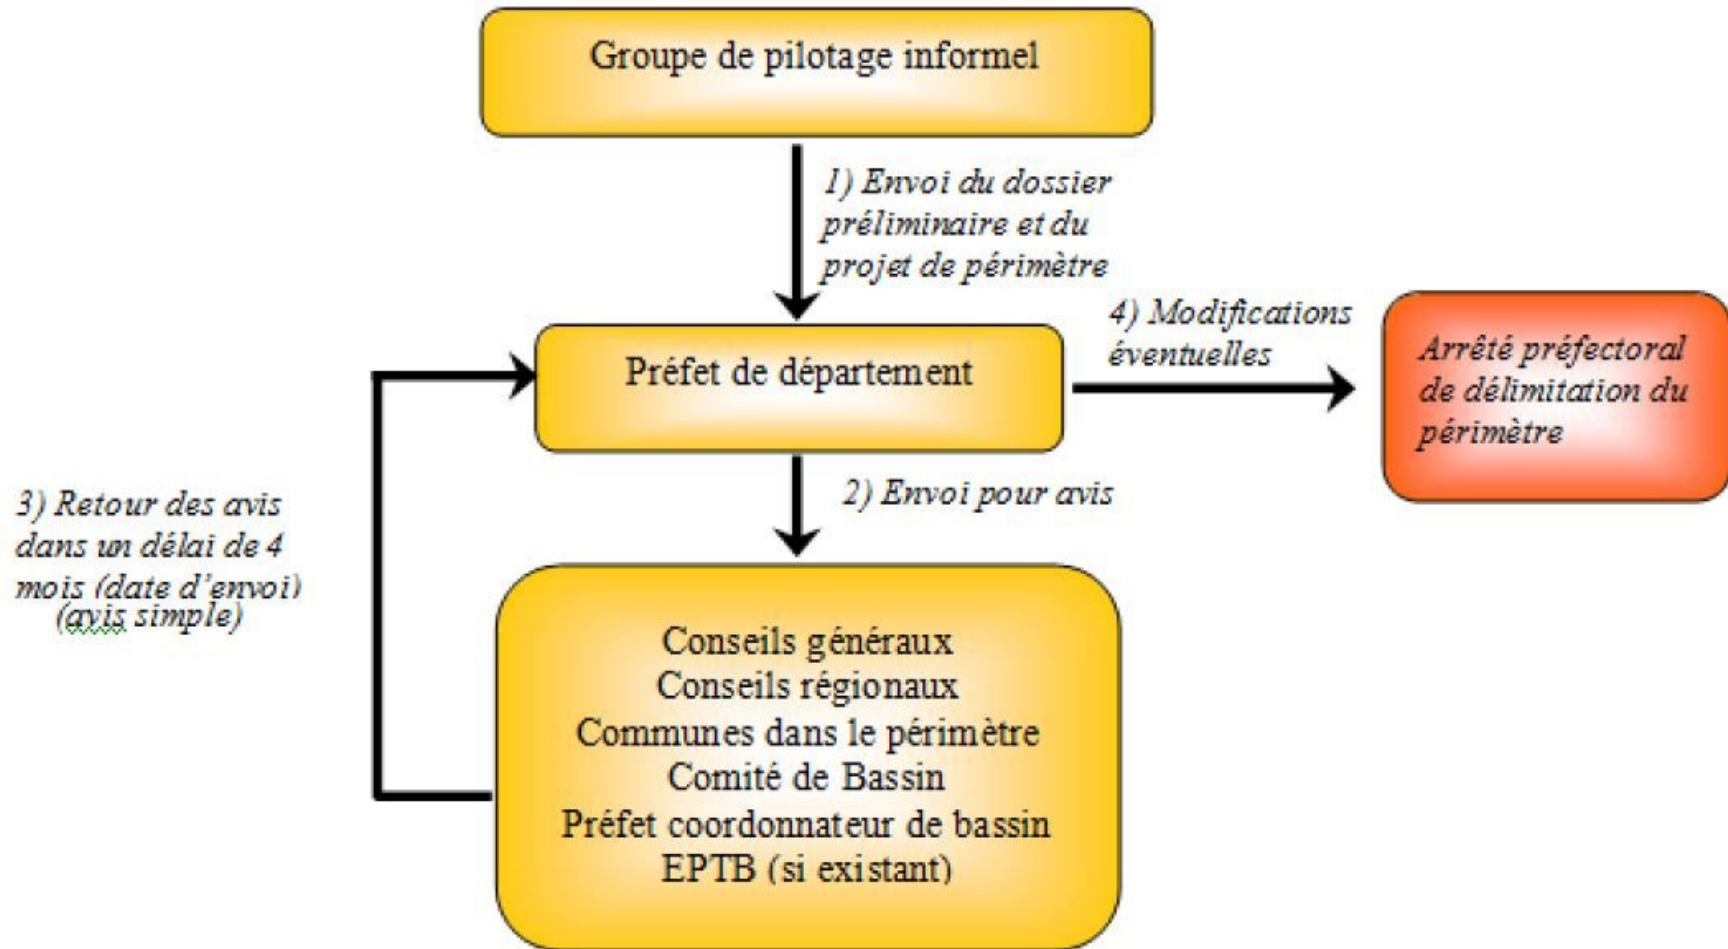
Groupe de pilotage informel

1) Envoi du dossier préliminaire et du projet de périmètre

Préfet de département

4) Modifications éventuelles

Arrêté préfectoral de délimitation du périmètre

3) Retour des avis dans un délai de 4 mois (date d'envoi) (avis simple)

2) Envoi pour avis

Conseils généraux
Conseils régionaux
Communes dans le périmètre
Comité de Bassin
Préfet coordonnateur de bassin
EPTB (si existant)